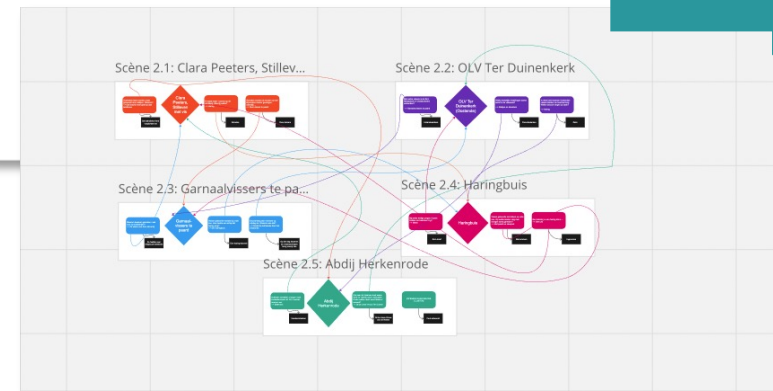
Scène 2.1: Clara Peeters, Stillev...

Clara Peeters, Stilleven

Scène 2.2: OLV Ter Duinenkerk

OLV Ter Duinenkerk

Scène 2.3: Garnaalvissers te pa...

Garnaalvissers te paard

Scène 2.4: Haringbuis

Haringbuis

Scène 2.5: Abdij Herkenrode

Abdij Herkenrode